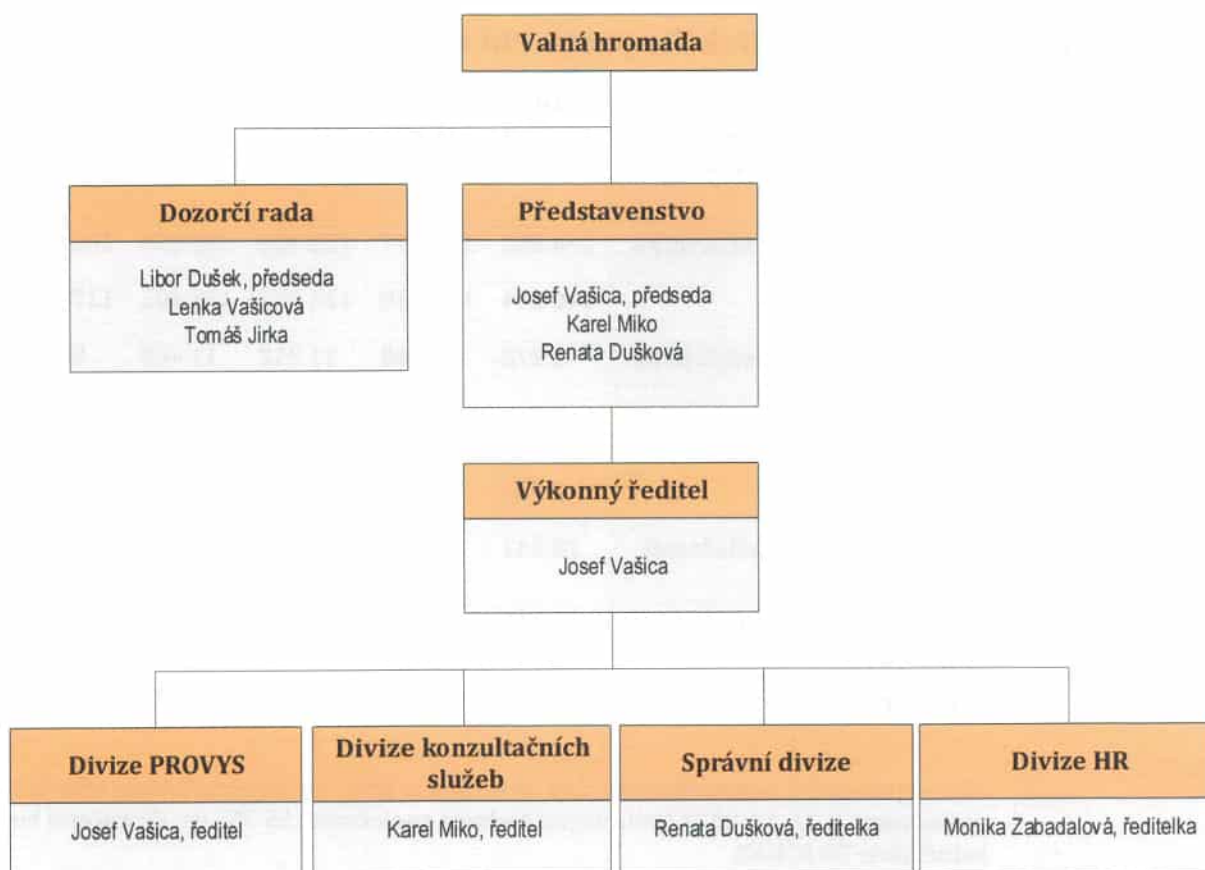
Valná hromada

Dozorčí rada

Libor Dušek, předseda
Lenka Vašicová
Tomáš Jirka

Představenstvo

Josef Vašica, předseda
Karel Miko
Renata Dušková

Výkonný ředitel

Josef Vašica

Divize PROVYS

Josef Vašica, ředitel

Divize konzultačních služeb

Karel Miko, ředitel

Správní divize

Renata Dušková, ředitelka

Divize HR

Monika Zabadalová, ředitelka